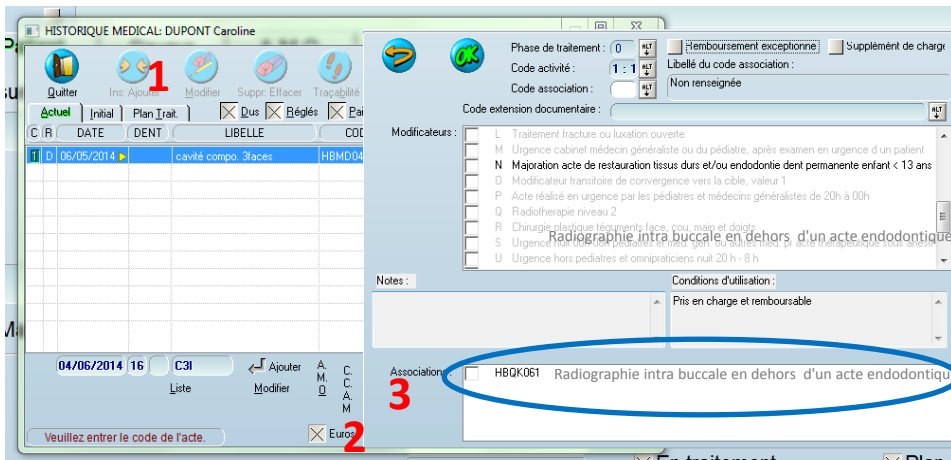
HISTORIQUE MEDICAL: DUPONT Caroline

Quitter Ins. Ajouter 1 Modifier Suppr. Effacer Traçabilité

Actuel Initial Plan Trait. Dus Réglés Pa

| C | R | DATE | DENT | LIBELLE | COD |
|---|---|---|---|---|---|
| T | D | 06/05/2014 | | cavité compo. 3faces | HBMD04 |

04/06/2014 16 C3I Liste Ajouter Modifier A. M. O C. C. A. M

Veuillez entrer le code de l'acte. Euro 2

Phase de traitement : 0
Code activité : 1 : 1
Code association :
Remboursement exceptionnel
Supplément de charge
Libellé du code association :
Non renseignée
Code extension documentaire :

Modificateurs :
L Traitement fracture ou luxation ouverte
M Urgence cabinet médecin généraliste ou du pédiatre, après examen en urgence d'un patient
N Majoration acte de restauration tissus durs et/ou endodontie dent permanente enfant < 13 ans
O Modificateur transitoire de convergence vers la cible, valeur 1
P Acte réalisé en urgence par les pédiatres et médecins généralistes de 20h à 00h
Q Radiothérapie niveau 2
R Chirurgie plastique téguments face, cou, main et doigts
S Urgence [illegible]
U Urgence hors pédiatres et omnipraticiens nuit 20 h - 8 h
Radiographie intra buccale en dehors d'un acte endodontique

Notes :
Conditions d'utilisation :
Pris en charge et remboursable

Associations : 3 HBQK061 Radiographie intra buccale en dehors d'un acte endodontique